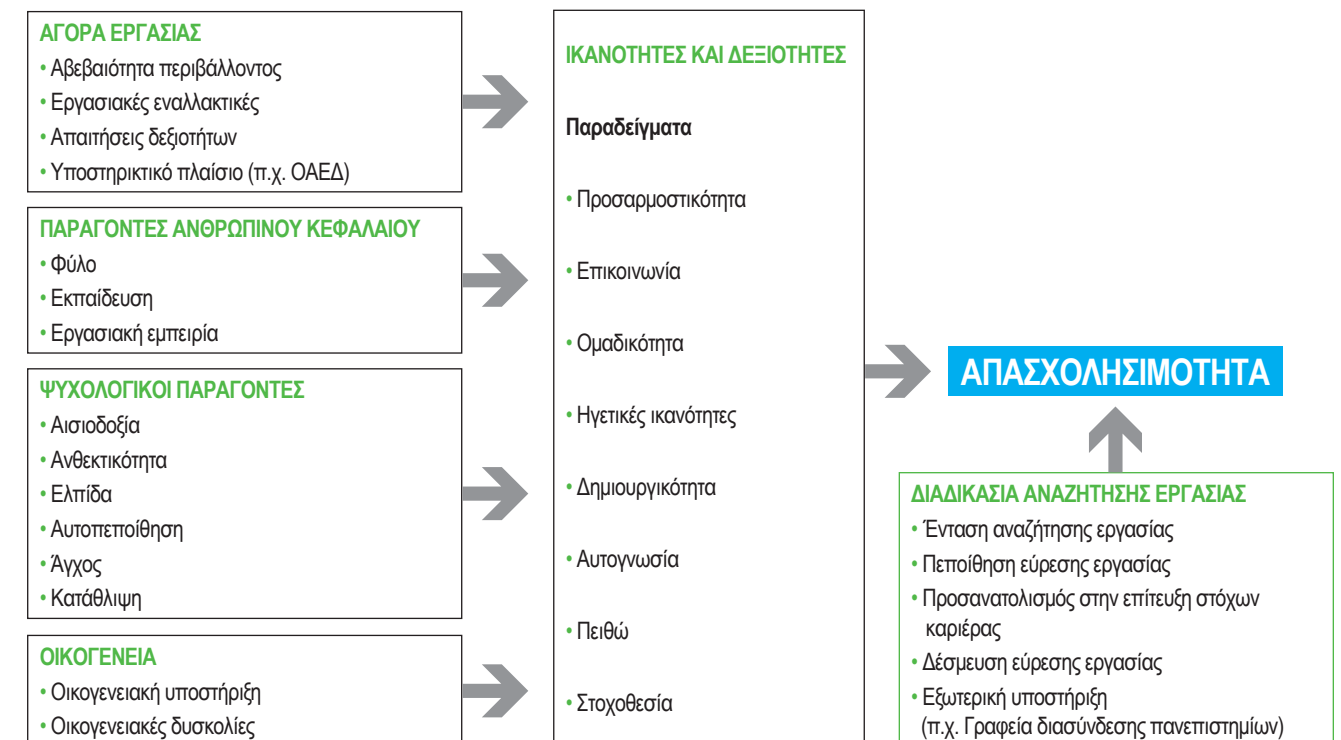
ΑΓΟΡΑ ΕΡΓΑΣΙΑΣ
• Αβεβαιότητα περιβάλλοντος
• Εργασιακές εναλλακτικές
• Απαιτήσεις δεξιοτήτων
• Υποστηρικτικό πλαίσιο (π.χ. ΟΑΕΔ)

ΠΑΡΑΓΟΝΤΕΣ ΑΝΘΡΩΠΙΝΟΥ ΚΕΦΑΛΑΙΟΥ
• Φύλο
• Εκπαίδευση
• Εργασιακή εμπειρία

ΨΥΧΟΛΟΓΙΚΟΙ ΠΑΡΑΓΟΝΤΕΣ
• Αισιοδοξία
• Ανθεκτικότητα
• Ελπίδα
• Αυτοπεποίθηση
• Άγχος
• Κατάθλιψη

ΟΙΚΟΓΕΝΕΙΑ
• Οικογενειακή υποστήριξη
• Οικογενειακές δυσκολίες

ΙΚΑΝΟΤΗΤΕΣ ΚΑΙ ΔΕΞΙΟΤΗΤΕΣ

Παραδείγματα

• Προσαρμοστικότητα
• Επικοινωνία
• Ομαδικότητα
• Ηγετικές ικανότητες
• Δημιουργικότητα
• Αυτογνωσία
• Πειθώ
• Στοχοθεσία

ΑΠΑΣΧΟΛΗΣΙΜΟΤΗΤΑ

ΔΙΑΔΙΚΑΣΙΑ ΑΝΑΖΗΤΗΣΗΣ ΕΡΓΑΣΙΑΣ
• Ένταση αναζήτησης εργασίας
• Πεποίθηση εύρεσης εργασίας
• Προσανατολισμός στην επίτευξη στόχων καριέρας
• Δέσμευση εύρεσης εργασίας
• Εξωτερική υποστήριξη (π.χ. Γραφεία διασύνδεσης πανεπιστημίων)